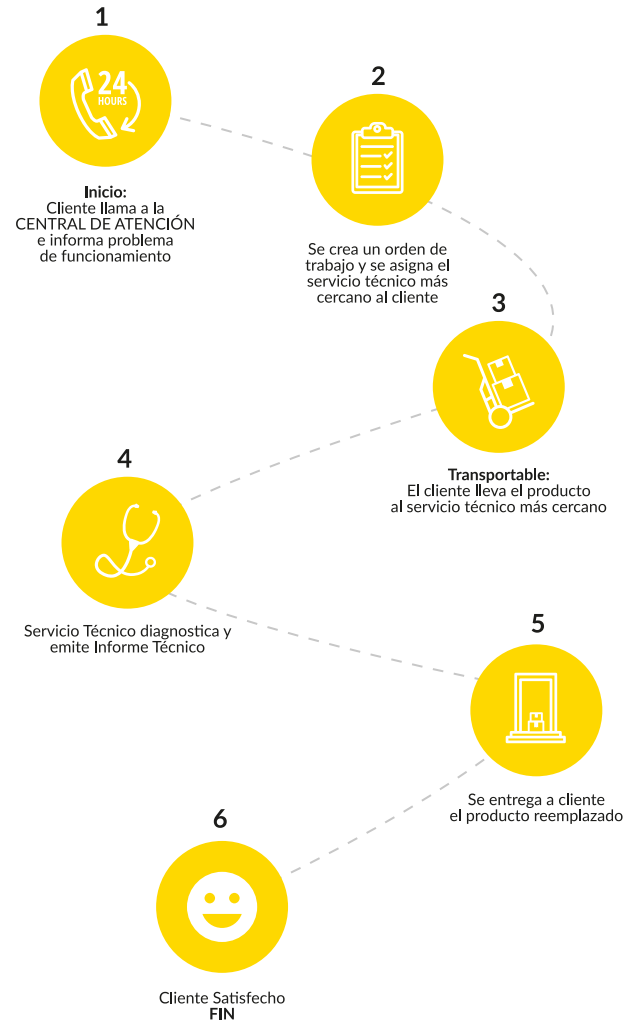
1

24
HOURS

Inicio:
Cliente llama a la CENTRAL DE ATENCIÓN e informa problema de funcionamiento

2

Se crea un orden de trabajo y se asigna el servicio técnico más cercano al cliente

3

Transportable:
El cliente lleva el producto al servicio técnico más cercano

4

Servicio Técnico diagnostica y emite Informe Técnico

5

Se entrega a cliente el producto reemplazado

6

Cliente Satisfecho
FIN